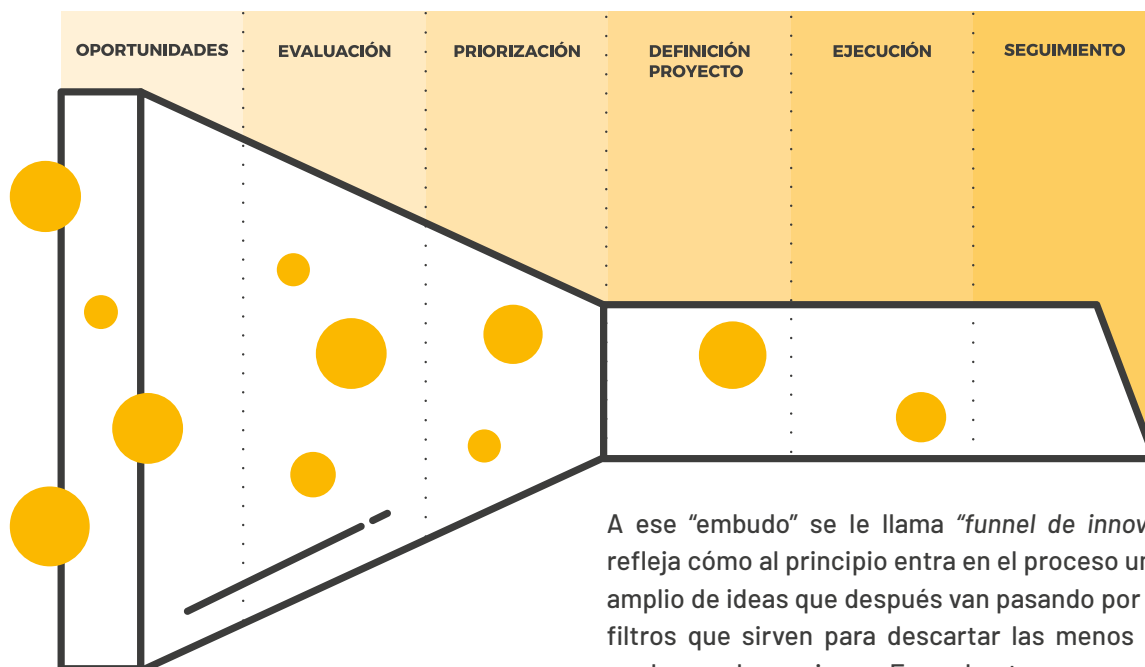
OPORTUNIDADES

EVALUACIÓN

PRIORIZACIÓN

DEFINICIÓN PROYECTO

EJECUCIÓN

SEGUIMIENTO

A ese “embudo” se le llama *“funnel de innov* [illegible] refleja cómo al principio entra en el proceso un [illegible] amplio de ideas que después van pasando por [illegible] filtros que sirven para descartar las menos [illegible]